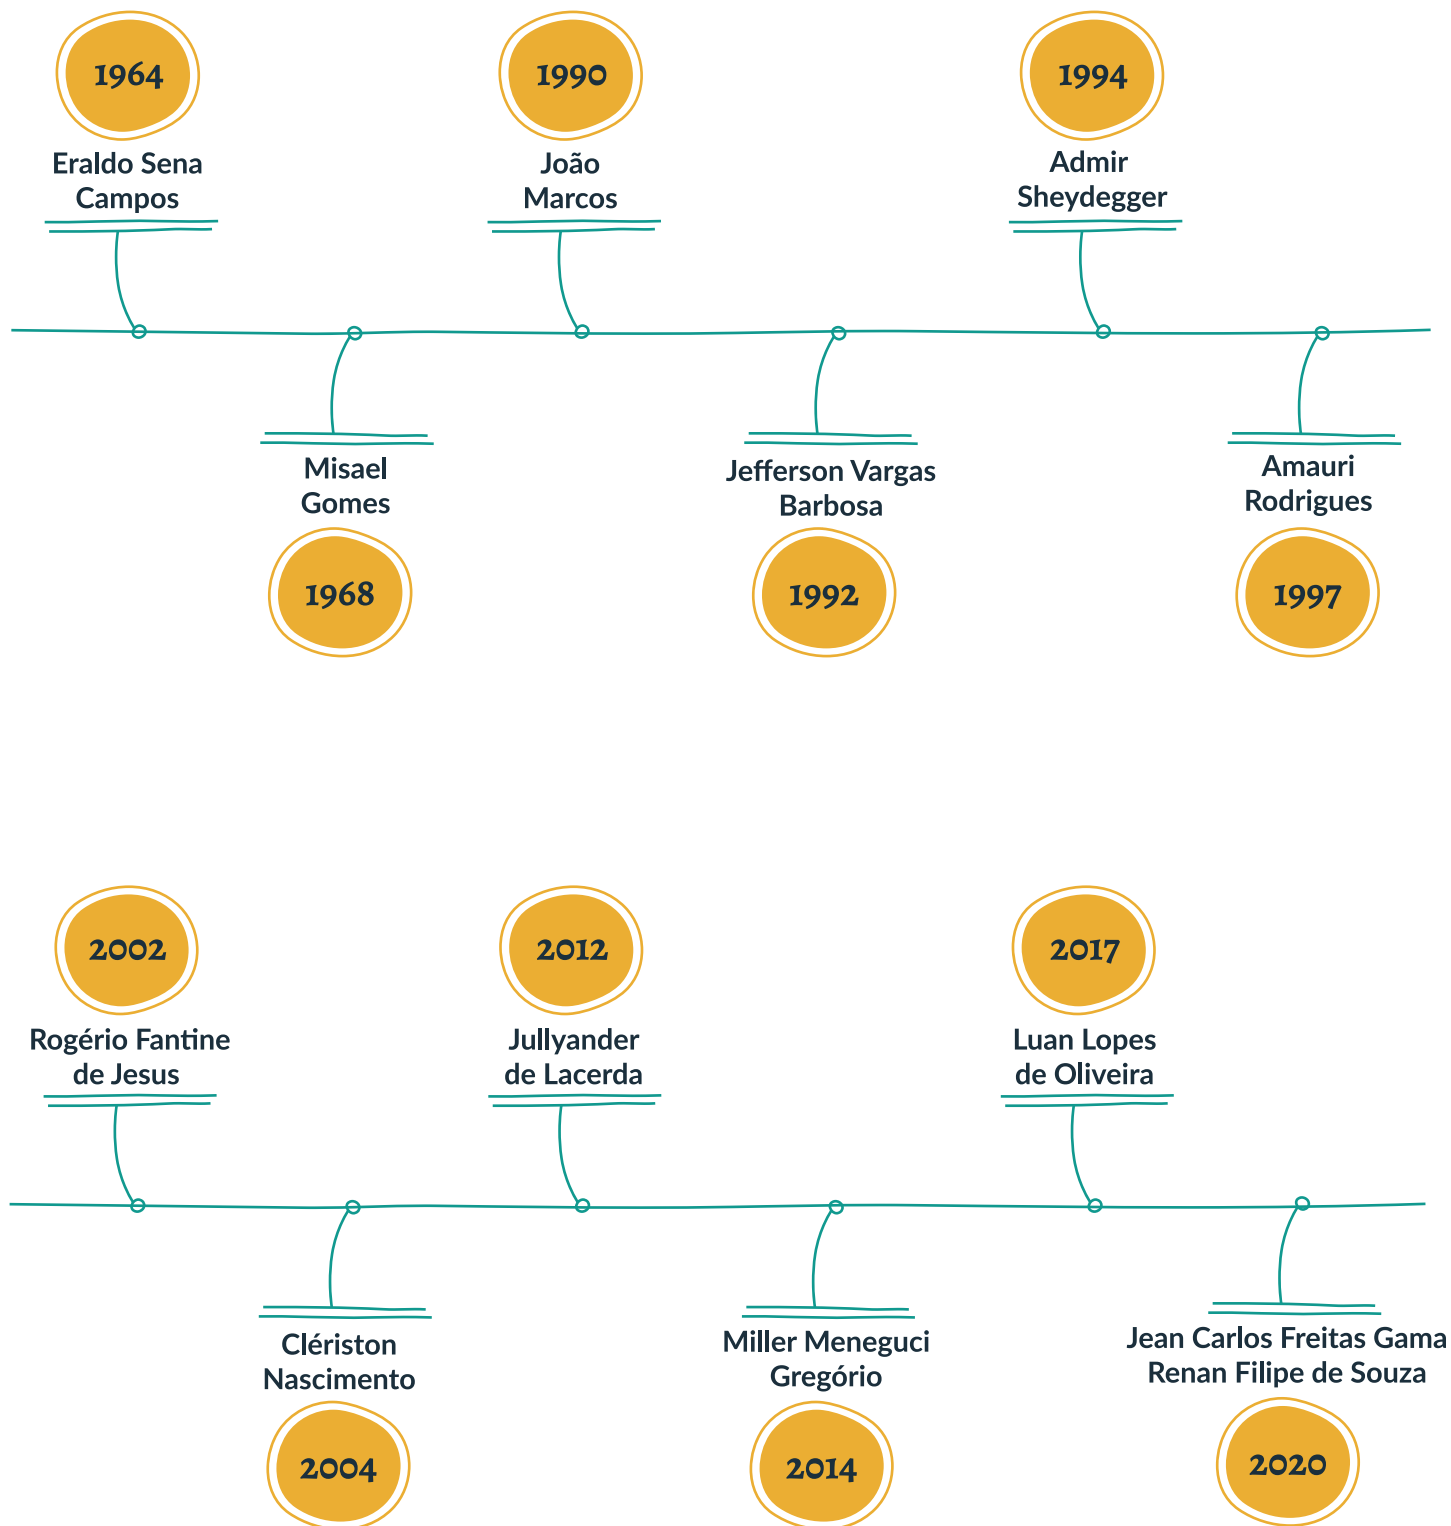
1964
Eraldo Sena Campos

1968
Misael Gomes

1990
João Marcos

1992
Jefferson Vargas Barbosa

1994
Admir Sheydegger

1997
Amauri Rodrigues

2002
Rogério Fantine de Jesus

2004
Clériston Nascimento

2012
Jullyander de Lacerda

2014
Miller Meneguci Gregório

2017
Luan Lopes de Oliveira

2020
Jean Carlos Freitas Gama
Renan Filipe de Souza